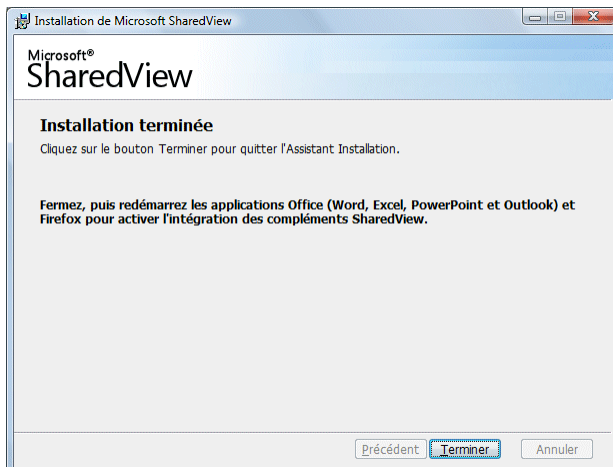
Installation de Microsoft SharedView

Microsoft®
SharedView

Installation terminée

Cliquez sur le bouton Terminer pour quitter l'Assistant Installation.

Fermez, puis redémarrez les applications Office (Word, Excel, PowerPoint et Outlook) et Firefox pour activer l'intégration des compléments SharedView.

Précédent
Terminer
Annuler